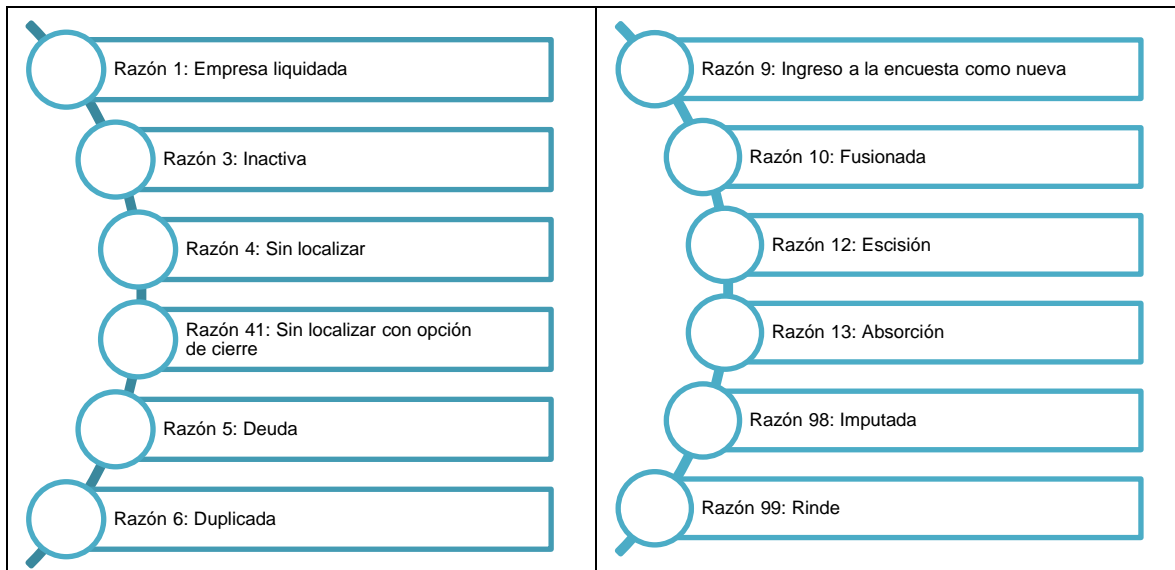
Razón 1: Empresa liquidada

Razón 3: Inactiva

Razón 4: Sin localizar

Razón 41: Sin localizar con opción de cierre

Razón 5: Deuda

Razón 6: Duplicada

Razón 9: Ingreso a la encuesta como nueva

Razón 10: Fusionada

Razón 12: Escisión

Razón 13: Absorción

Razón 98: Imputada

Razón 99: Rinde